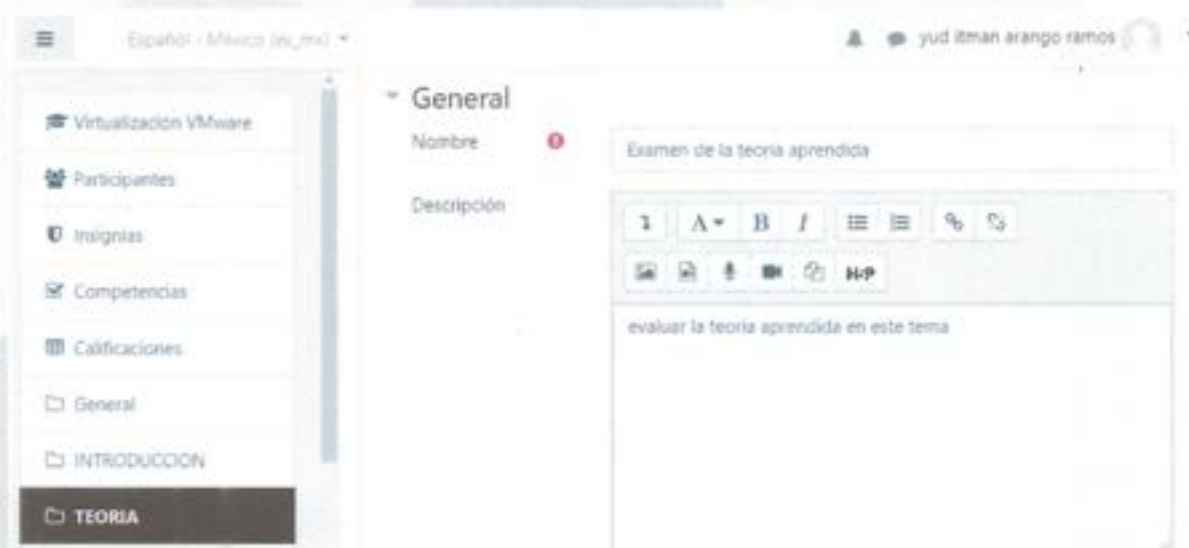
Español - México (es_mx)

yud itman arango ramos

Virtualizacion VMware

Participantes

Insignias

Competencias

Calificaciones

General

INTRODUCCION

TEORIA

General

Nombre

Examen de la teoria aprendida

Descripción

H-P

evaluar la teoria aprendida en este tema